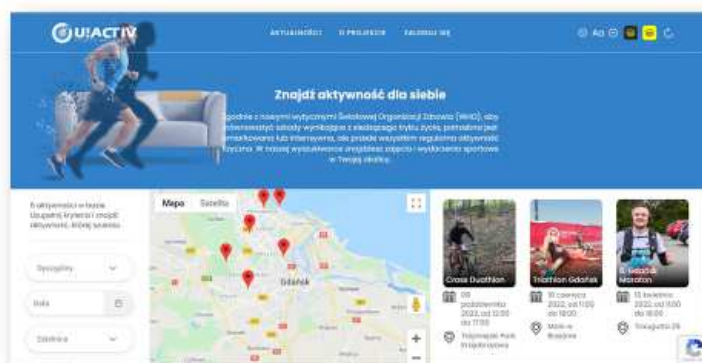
U!ACTIV

AKTUALNOŚCI O PROJEKCIE ZALOGUJ SIĘ

Aa

Znajdź aktywność dla siebie

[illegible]godnie z nowymi wytycznymi Światowej Organizacji Zdrowia (WHO), aby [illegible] skutki wynikające z siedzącego trybu życia, potrzebne jest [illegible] lub intensywna, ale przede wszystkim regularna aktywność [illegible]. W naszej wyszukiwarce znajdziesz zajęcia i wydarzenia sportowe w Twojej okolicy.

6 aktywności w bazie. Uzupełnij kryteria i znajdź aktywność, której szukasz.

Dyscypliny

Data

Dzielnica

Mapa Satelita

Gdańsk

Cross Duathlon
08 października 2022, od 12:00 do 17:00
Trójmiejski Park Krajobrazowy

Triathlon Gdańsk
30 czerwca 2022, od 11:00 do 18:00
Molo w Brzeźnie

8. Gdańsk Maraton
10 kwietnia 2022, od 9:00 do 16:00
Traugutta 29